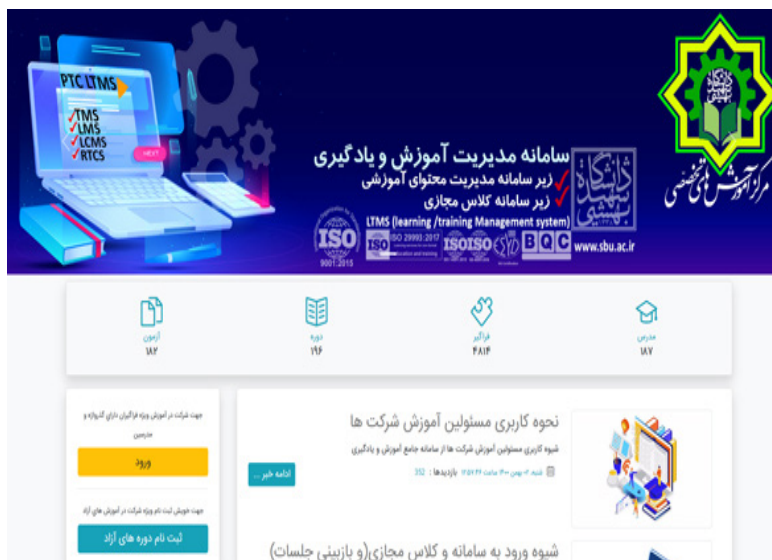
PTC LTMS
TMS
LMS
LCMS
RTCS
NEXT

سامانه مدیریت آموزش و یادگیری
زیر سامانه مدیریت محتوای آموزشی
زیر سامانه کلاس مجازی
LTMS (learning /training Management system)

دانشگاه شهید بهشتی
مرکز آموزش های تخصصی

ISO 9001:2015
ISO 29993:2017
ISO ISO
BQC
www.sbu.ac.ir

مدرس
۱۸۷

فراگیر
۴۸۱۴

دوره
۱۹۶

آزمون
۱۸۲

نحوه کاربری مسئولین آموزش شرکت ها
شیوه کاربری مسئولین آموزش شرکت ها از سامانه جامع آموزش و یادگیری
شنبه ۰۲ بهمن ۱۴۰۰ ساعت ۱۷:۵۲:۴۶ | بازدیدها : ۳۵۲
ادامه خبر ...

جهت شرکت در آموزش ویژه فراگیران دارای گذرواژه و مدرسین
ورود

جهت خویش ثبت نام ویژه شرکت در آموزش های آزاد
ثبت نام دوره های آزاد

شیوه ورود به سامانه و کلاس مجازی(و بازبینی جلسات)